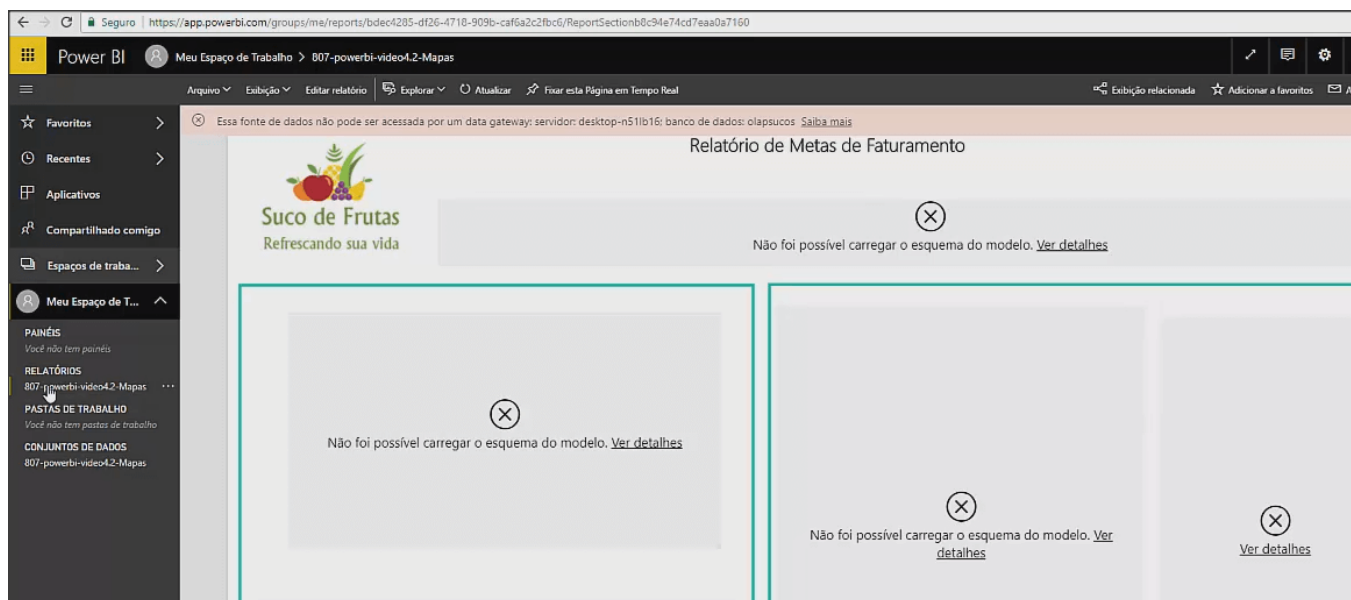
Seguro | https://app.powerbi.com/groups/me/reports/bdec4285-df26-4718-909b-caf6a2c2fbc6/ReportSectionb8c94e74cd7eaa0a7160

Power BI Meu Espaço de Trabalho > 807-powerbi-video4.2-Mapas

Arquivo Exibição Editar relatório Explorar Atualizar Fixar esta Página em Tempo Real Exibição relacionada Adicionar a favoritos

Favoritos
Recentes
Aplicativos
Compartilhado comigo
Espaços de traba...
Meu Espaço de T...
PAINÉIS
Você não tem painéis
RELATÓRIOS
807-powerbi-video4.2-Mapas
PASTAS DE TRABALHO
Você não tem pastas de trabalho
CONJUNTOS DE DADOS
807-powerbi-video4.2-Mapas

Essa fonte de dados não pode ser acessada por um data gateway: servidor: desktop-n51lb16; banco de dados: olapsucos Saiba mais

Relatório de Metas de Faturamento

Suco de Frutas
Refrescando sua vida

Não foi possível carregar o esquema do modelo. Ver detalhes

Não foi possível carregar o esquema do modelo. Ver detalhes

Não foi possível carregar o esquema do modelo. Ver detalhes

Ver detalhes